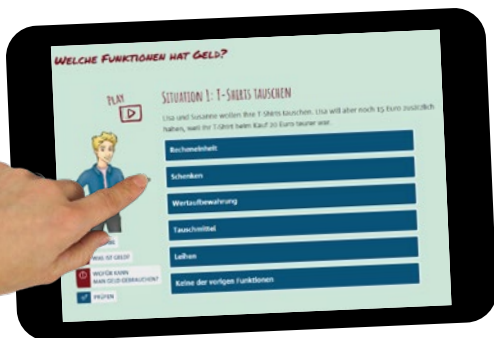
Welche Funktionen hat Geld?

PLAY

Situation 1: T-Shirts tauschen

Lisa und Susanne wollen ihre T-Shirts tauschen. Lisa will aber noch 15 Euro zusätzlich haben, weil ihr T-Shirt beim Kauf 20 Euro teurer war.

Recheneinheit

Schenken

Wertaufbewahrung

Tauschmittel

Leihen

Keine der vorigen Funktionen

WAS IST GELD?

WOFÜR KANN MAN GELD GEBRAUCHEN?

PRÜFEN